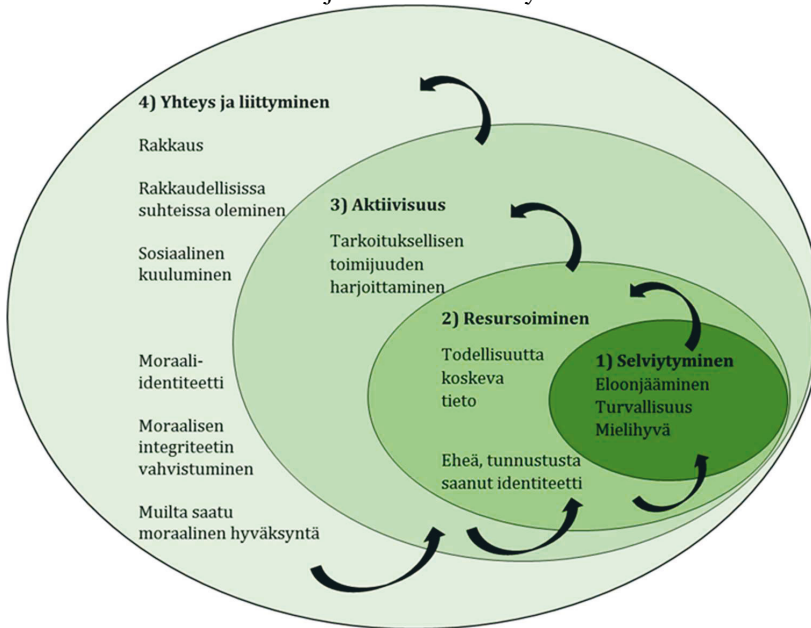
4) Yhteys ja liittyminen

Rakkaus

Rakkaudellisissa suhteissa oleminen

Sosiaalinen kuuluminen

Moraali-identiteetti

Moraalisen integriteetin vahvistuminen

Muilta saatu moraalinen hyväksyntä

3) Aktiivisuus

Tarkoituksellisen toimijuuden harjoittaminen

2) Resursoiminen

Todellisuutta koskeva tieto

Eheä, tunnustusta saanut identiteetti

1) Selviytyminen
Eloonjääminen
Turvallisuus
Mielihyvä